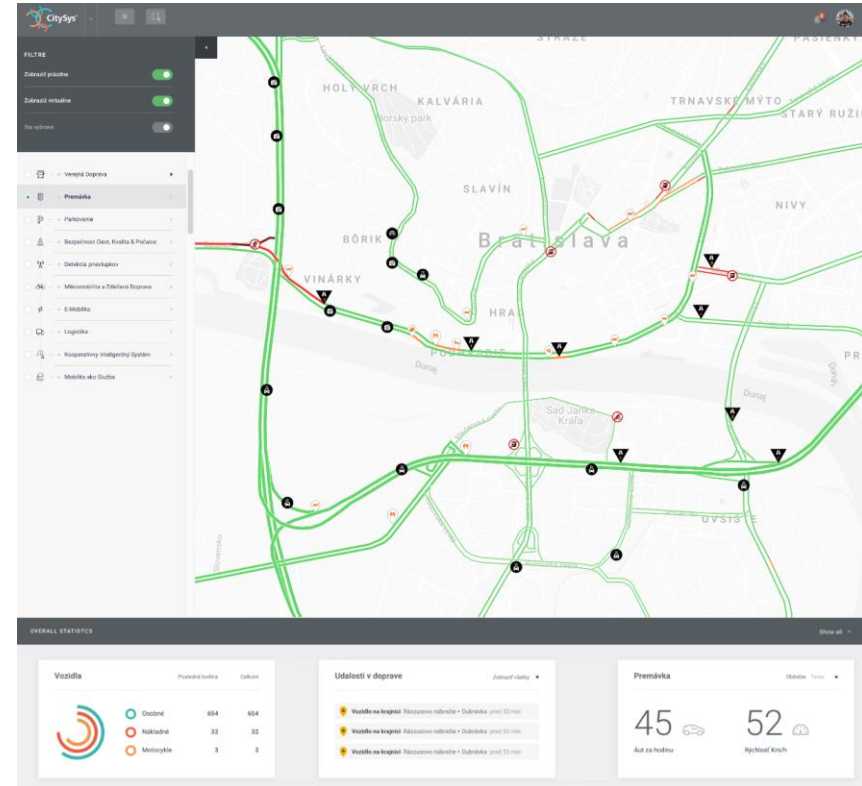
CitySys

FILTRE

Zobraziť prázdne

Zobraziť virtuálne

Bez výberu

Verejná Doprava

Premávka

Parkovanie

Bezpečnosť Dosť, Kvalita & Počasie

Detekcia priestupkov

Mikromobilita a Zdieľaná Doprava

E-Mobilita

Logistika

Kooperatívny Inteligentný Systém

Mobilita ako Služba

STRÁŽE

PASIENKY

HOLÝ VRCH

KALVÁRIA

Horský park

TRNAVSKÉ MÝTO

STARÝ RUŽINOV

SLAVÍN

NIVY

BÔRIK

Bratislava

VINÁRKY

HRAD

PODHRADIE

Dunaj

Dunaj

Sad Janka Kráľa

OVSIŠTE

PR

OVERALL STATISTICS

Show all

Vozidlá

Posledná hodina

Celkom

Osobné 654 654

Nákladné 32 32

Motocykle 3 3

Udalosti v doprave

Zobraziť všetky

Vozidlo na krajnici Rázusovo nábrežie • Dubnická pred 53 min

Vozidlo na krajnici Rázusovo nábrežie • Dubnická pred 53 min

Vozidlo na krajnici Rázusovo nábrežie • Dubnická pred 53 min

Premávka

Obdobie Teraz

45

Áut za hodinu

52

Rýchlosť Km/h